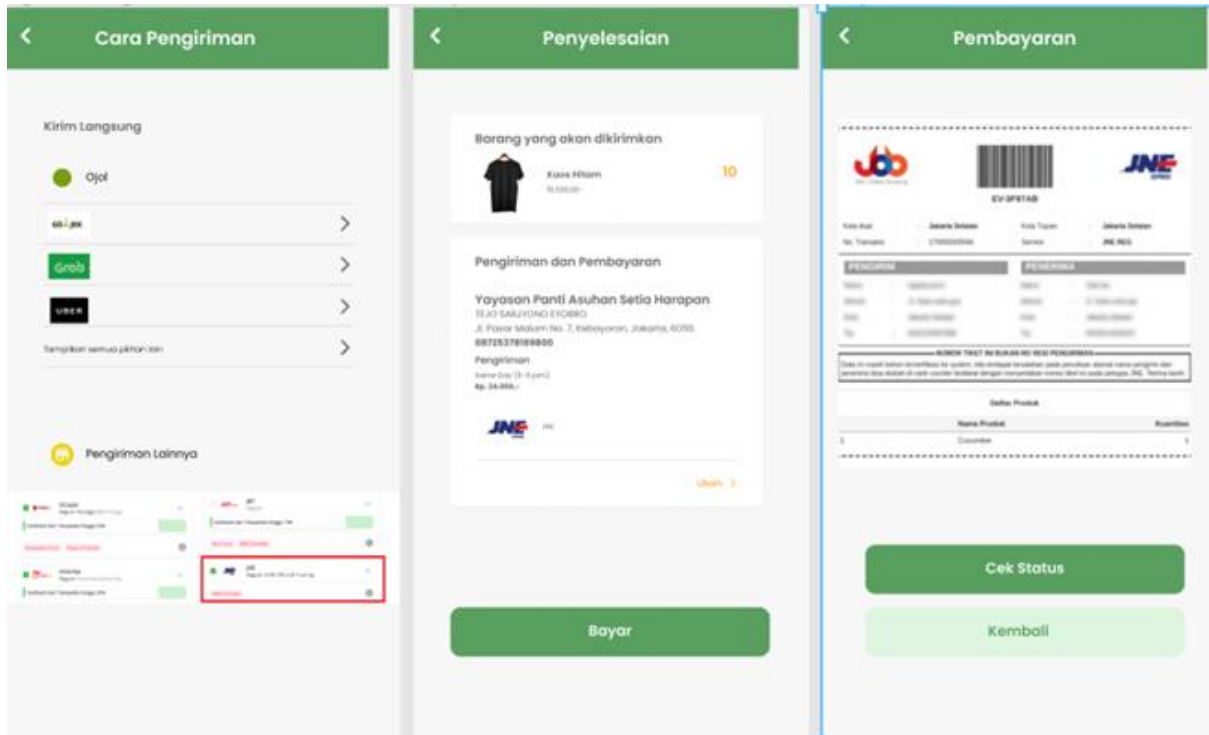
Cara Pengiriman

Kirim Langsung

Ojol

GOSEND

Grab

UBER

Tampilkan semua pilihan lain

Pengiriman Lainnya

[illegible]

Penyelesaian

Barang yang akan dikirimkan

Kaos Hitam

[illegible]

10

Pengiriman dan Pembayaran

Yayasan Panti Asuhan Setia Harapan

TEJO SARJYONO EYOBRO

Jl. Pasar Malam No. 7, Kebayoran, Jakarta, 60115

087253781889800

Pengiriman

Same Day (6-8 jam)

Rp. 24.000,-

JNE

JNE

Ubah >

Bayar

Pembayaran

JNE

EV-3F9TAB

Kota Asal Jakarta Selatan Kota Tujuan Jakarta Selatan

No. Transaksi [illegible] Service JNE REG

PENGIRIM

PENERIMA

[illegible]

Daftar Produk

Nama Produk

Kuantitas

1 Cucumber 1

Cek Status

Kembali